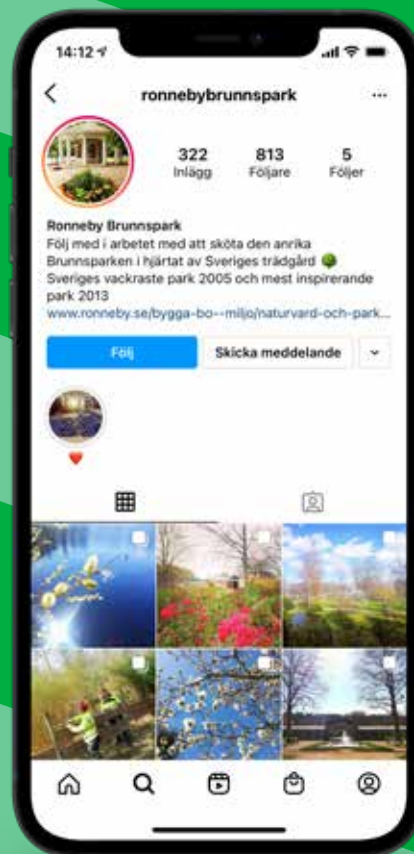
14:12

ronnebybrunnspark

322
Inlägg

813
Följare

5
Följer

Ronneby Brunnspark
Följ med i arbetet med att sköta den anrika Brunnsparken i hjärtat av Sveriges trädgård 🟢
Sveriges vackraste park 2005 och mest inspirerande park 2013
www.ronneby.se/bygga-bo--miljo/naturvard-och-park...

Följ

Skicka meddelande